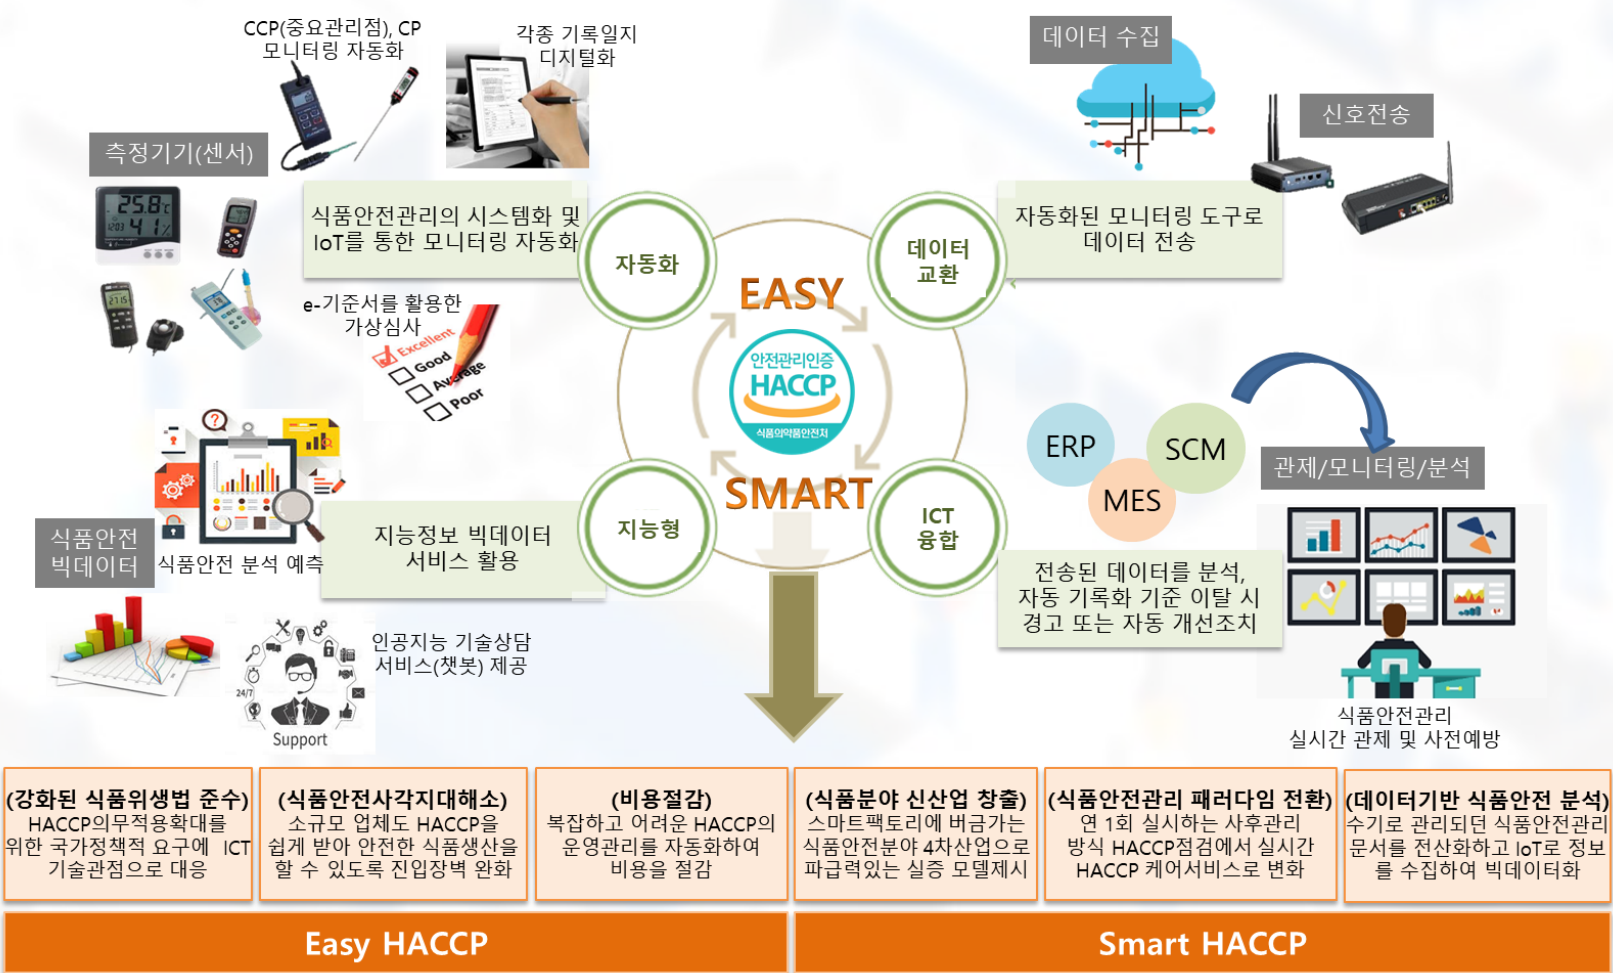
CCP(중요관리점), CP
모니터링 자동화

각종 기록일지
디지털화

측정기기(센서)

식품안전관리의 시스템화 및 IoT를 통한 모니터링 자동화

e-기준서를 활용한
가상심사

Excellent
Good
Average
Poor

자동화

EASY

안전관리인증
HACCP
식품의약품안전처

SMART

지능형

데이터 교환

ICT 융합

데이터 수집

신호전송

자동화된 모니터링 도구로
데이터 전송

ERP

SCM

MES

관제/모니터링/분석

전송된 데이터를 분석,
자동 기록화 기준 이탈 시
경고 또는 자동 개선조치

식품안전
빅데이터

식품안전 분석 예측

지능정보 빅데이터
서비스 활용

인공지능 기술상담
서비스(챗봇) 제공

24/7

Support

식품안전관리
실시간 관제 및 사전예방

(강화된 식품위생법 준수)
HACCP의무적용확대를 위한 국가정책적 요구에 ICT 기술관점으로 대응

(식품안전사각지대해소)
소규모 업체도 HACCP을 쉽게 받아 안전한 식품생산을 할 수 있도록 진입장벽 완화

(비용절감)
복잡하고 어려운 HACCP의 운영관리를 자동화하여 비용을 절감

(식품분야 신산업 창출)
스마트팩토리에 버금가는 식품안전분야 4차산업으로 파급력있는 실증 모델제시

(식품안전관리 패러다임 전환)
연 1회 실시하는 사후관리 방식 HACCP점검에서 실시간 HACCP 케어서비스로 변화

(데이터기반 식품안전 분석)
수기로 관리되던 식품안전관리 문서를 전산화하고 IoT로 정보를 수집하여 빅데이터화

Easy HACCP

Smart HACCP